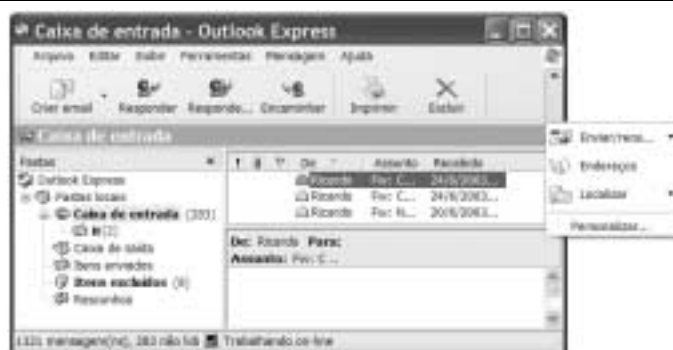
Caixa de entrada - Outlook Express

Arquivo Editar Exibir Ferramentas Mensagem Ajuda

Criar email Responder Respondo... Encaminhar Imprimir Excluir

Caixa de entrada

Pastas

Outlook Express
Pastas locais
Caixa de entrada (333)
B (2)
Caixa de saída
Itens enviados
Itens excluídos (8)
Rascunhos

| ! | 0 | ▽ | De | Assunto | Recebida |
|---|---|---|---|---|---|
| | | | Ricardo | Fw: C... | 24/6/2003... |
| | | | Ricardo | Fw: C... | 24/6/2003... |
| | | | Ricardo | Fw: N... | 20/6/2003... |

De: Ricardo Para:
Assunto: Fw: C...

1331 mensagem(ns), 283 não lida(s) Trabalhando on-line

Enviar/receb...
Endereços
Localizar
Personalizar...